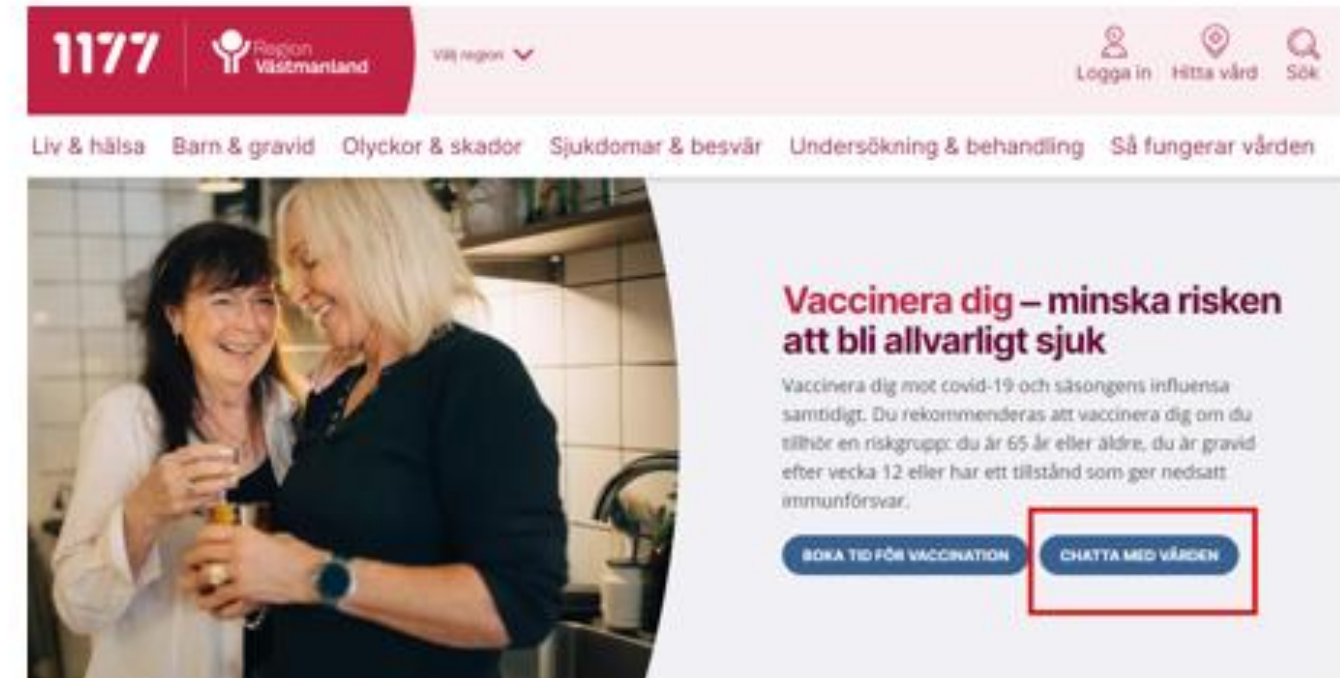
1177 Region Västmanland

Välj region

Logga in Hitta vård Sök

Liv & hälsa Barn & gravid Olyckor & skador Sjukdomar & besvär Undersökning & behandling Så fungerar vården

Vaccinera dig – minska risken att bli allvarligt sjuk

Vaccinera dig mot covid-19 och säsongens influensa samtidigt. Du rekommenderas att vaccinera dig om du tillhör en riskgrupp: du är 65 år eller äldre, du är gravid efter vecka 12 eller har ett tillstånd som ger nedsatt immunförsvar.

BOKA TID FÖR VACCINATION

CHATTA MED VÅRDEN